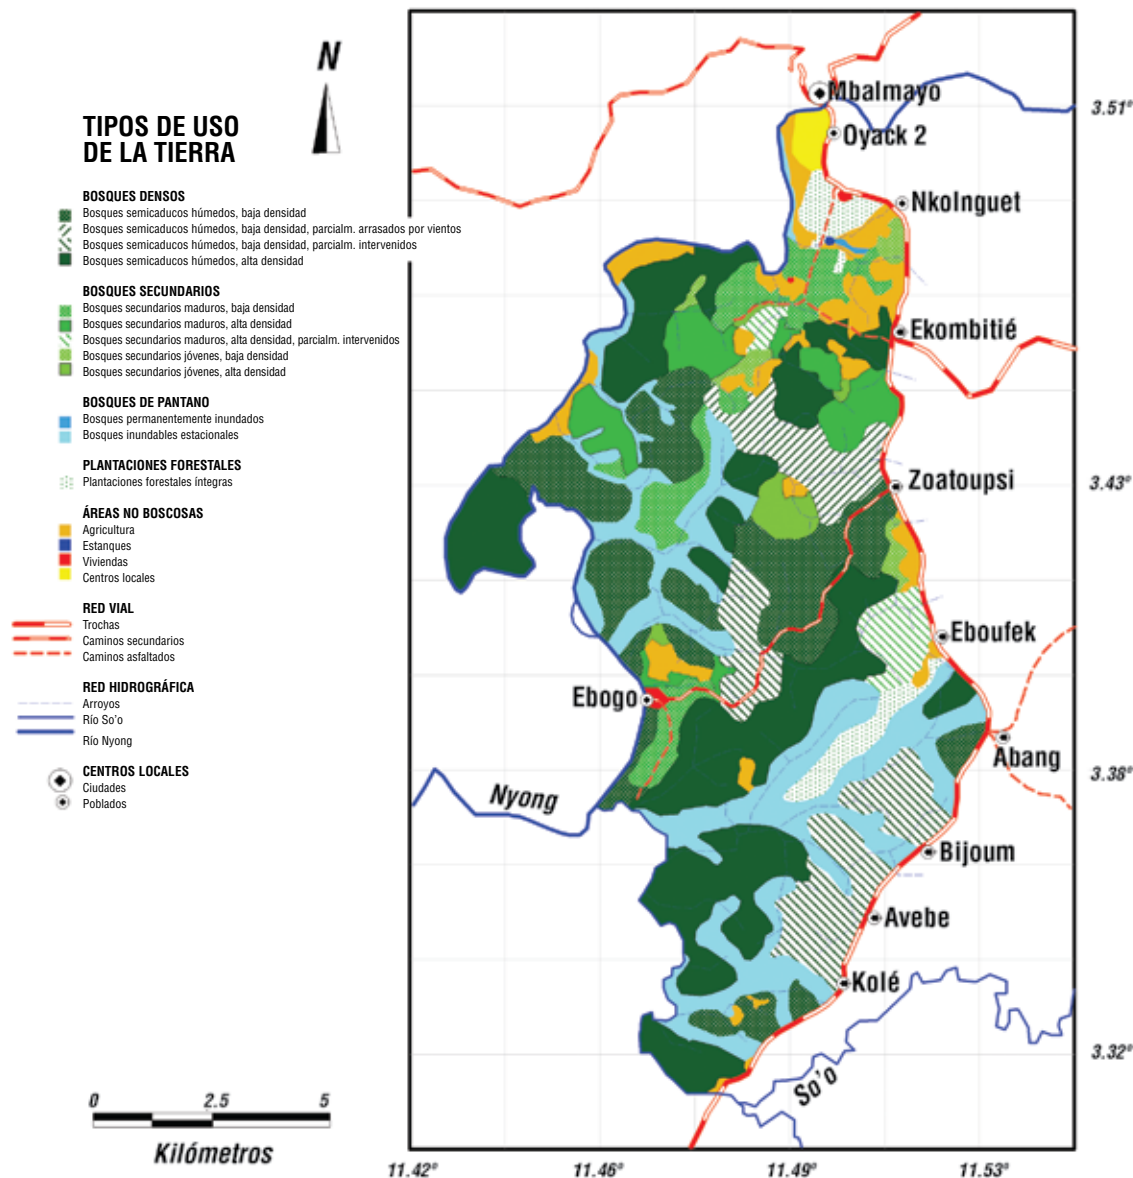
N

TIPOS DE USO DE LA TIERRA

BOSQUES DENSOS
Bosques semicaducos húmedos, baja densidad
Bosques semicaducos húmedos, baja densidad, parcialm. arrasados por vientos
Bosques semicaducos húmedos, baja densidad, parcialm. intervenidos
Bosques semicaducos húmedos, alta densidad

BOSQUES SECUNDARIOS
Bosques secundarios maduros, baja densidad
Bosques secundarios maduros, alta densidad
Bosques secundarios maduros, alta densidad, parcialm. intervenidos
Bosques secundarios jóvenes, baja densidad
Bosques secundarios jóvenes, alta densidad

BOSQUES DE PANTANO
Bosques permanentemente inundados
Bosques inundables estacionales

PLANTACIONES FORESTALES
Plantaciones forestales íntegras

ÁREAS NO BOSCOSAS
Agricultura
Estanques
Viviendas
Centros locales

RED VIAL
Trochas
Caminos secundarios
Caminos asfaltados

RED HIDROGRÁFICA
Arroyos
Río So'o
Río Nyong

CENTROS LOCALES
Ciudades
Poblados

0 2.5 5
Kilómetros

Mbalmayo
Oyack 2
Nkolnguet
Ekombitié
Zoatoupsi
Eboufek
Ebogo
Abang
Nyong
Bijoum
Avebe
Kolé
So'o

3.51°
3.43°
3.38°
3.32°

11.42° 11.46° 11.49° 11.53°